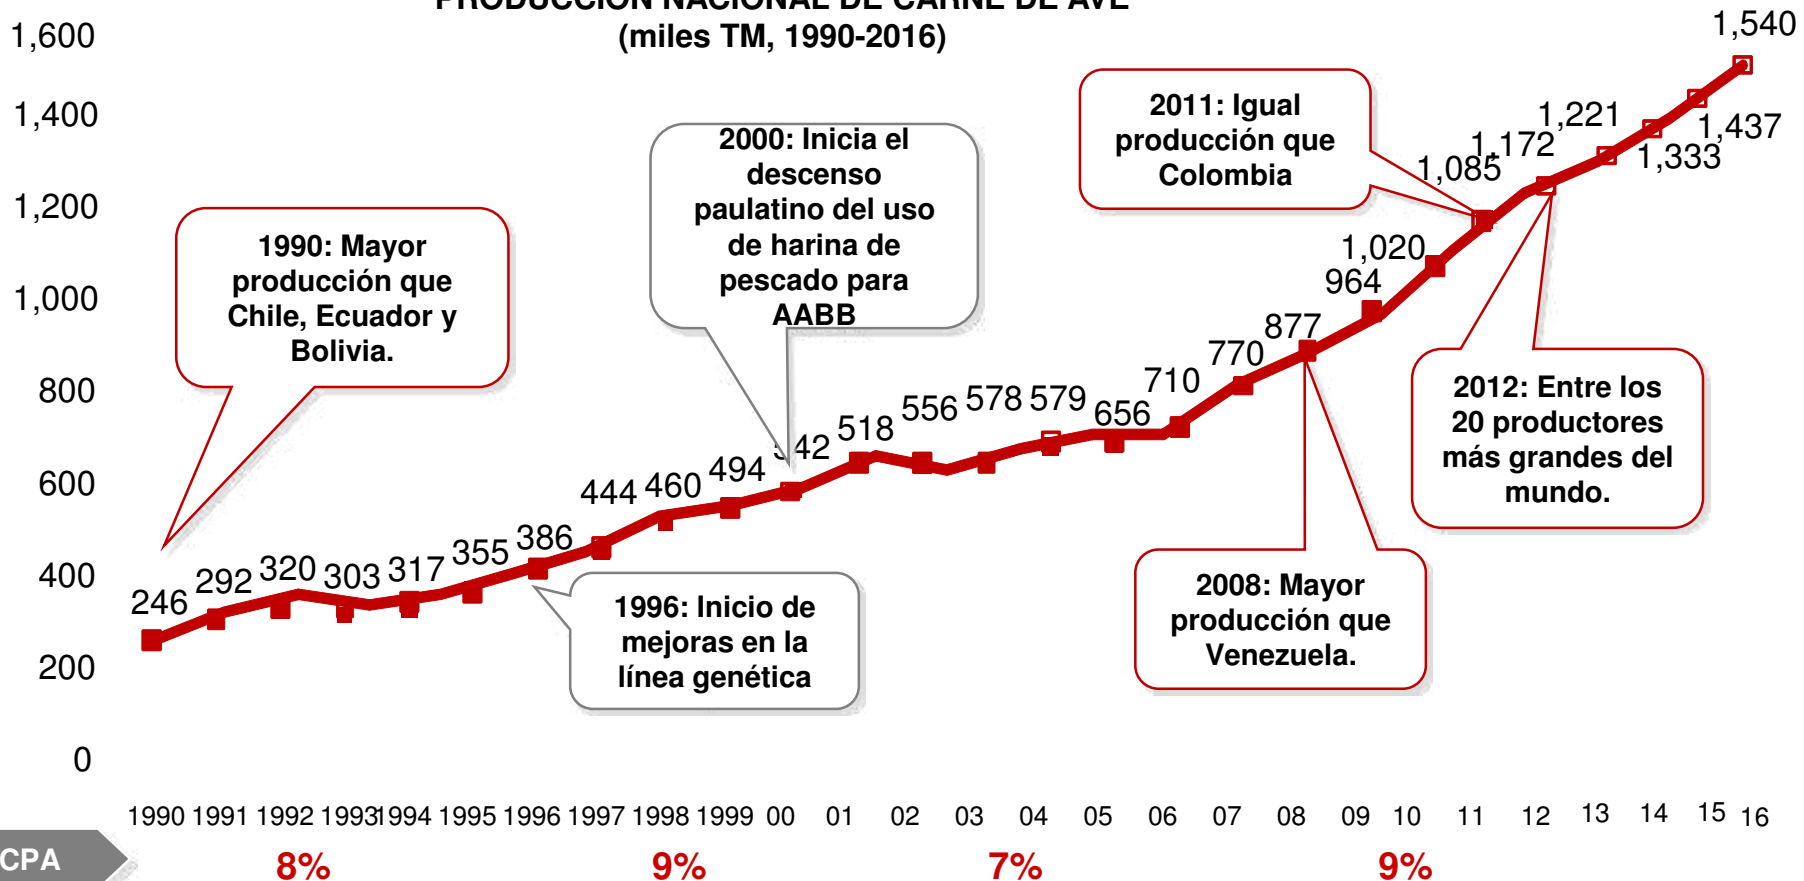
PRODUCCIÓN NACIONAL DE CARNE DE AVE
(miles TM, 1990-2016)

1,600
1,400
1,200
1,000
800
600
400
200
0

1990: Mayor producción que Chile, Ecuador y Bolivia.

2000: Inicia el descenso paulatino del uso de harina de pescado para AABB

2011: Igual producción que Colombia

2012: Entre los 20 productores más grandes del mundo.

2008: Mayor producción que Venezuela.

1996: Inicio de mejoras en la línea genética

246 292 320 303 317 355 386 444 460 494 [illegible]42 518 556 578 579 656 710 770 877 964 1,020 1,085 1,172 1,221 1,333 1,437 1,540

1990 1991 1992 1993 1994 1995 1996 1997 1998 1999 00 01 02 03 04 05 06 07 08 09 10 11 12 13 14 15 16

CPA 8% 9% 7% 9%